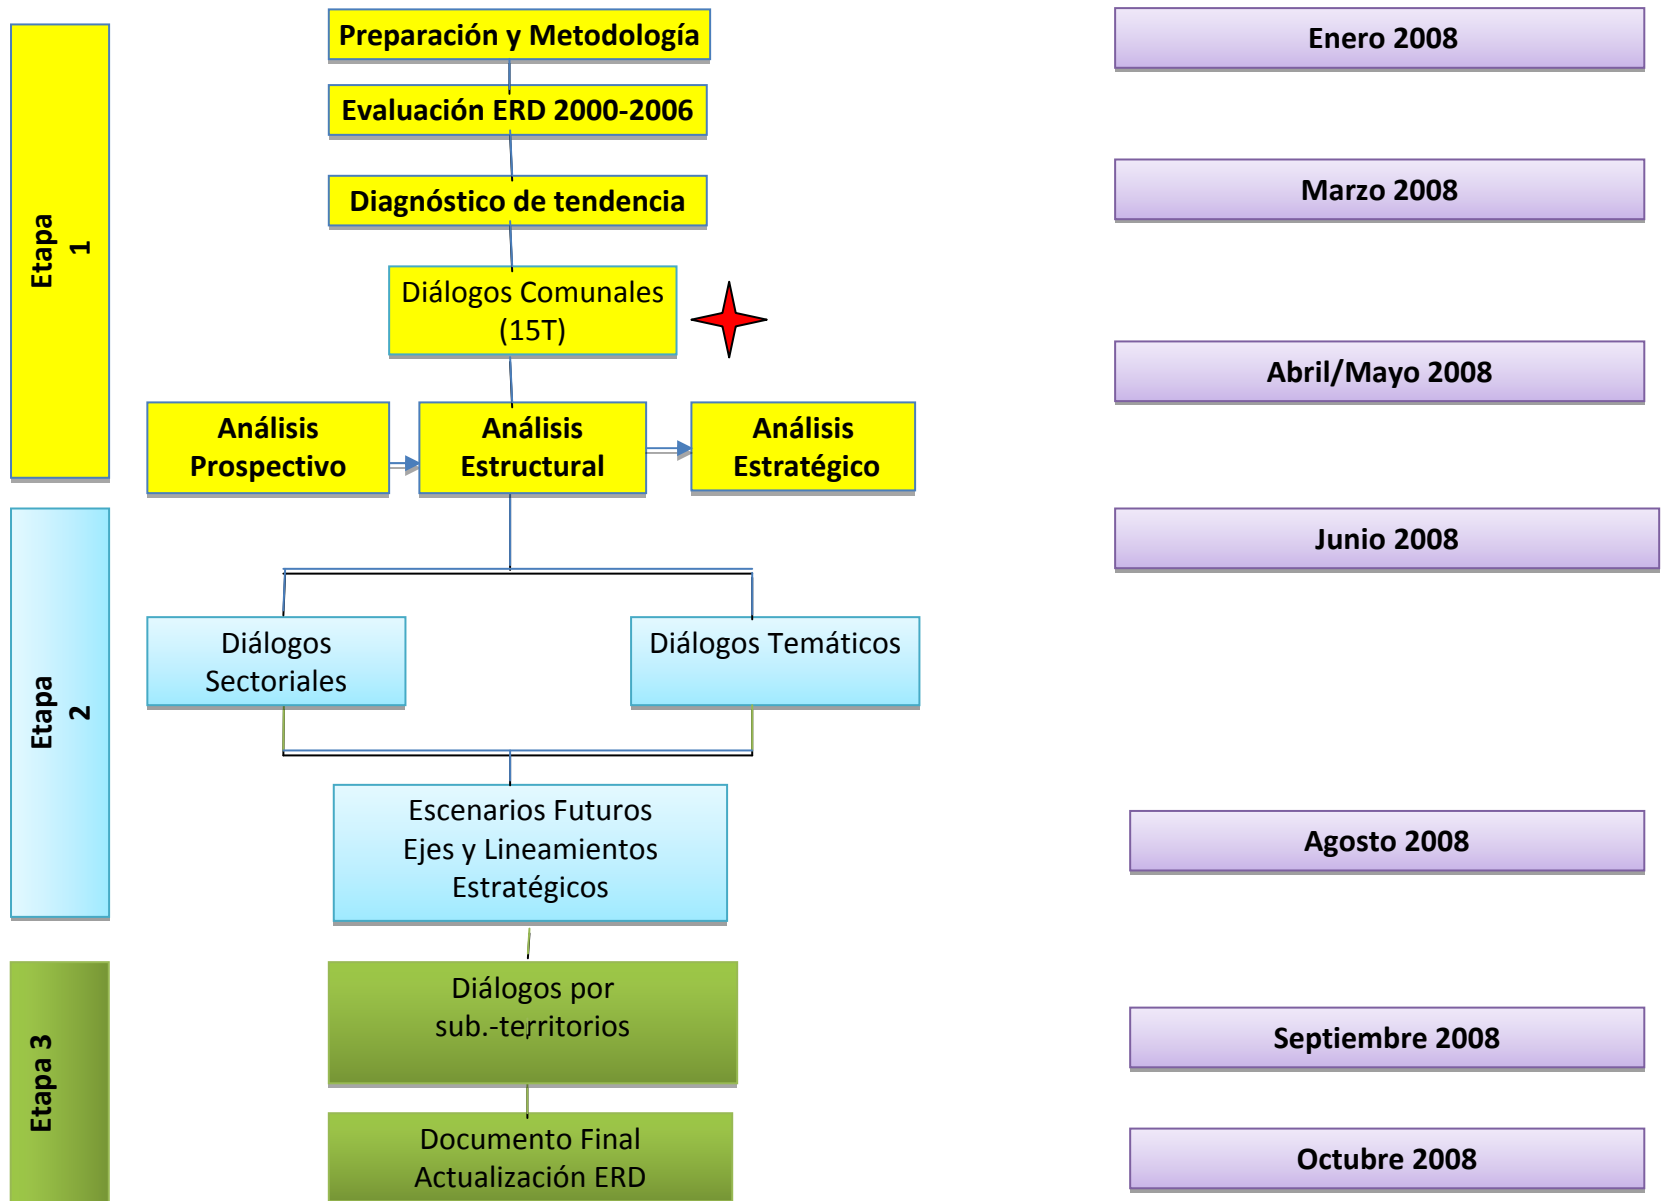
Etapa 1

Preparación y Metodología

Evaluación ERD 2000-2006

Diagnóstico de tendencia

Diálogos Comunales (15T)

Análisis Prospectivo

Análisis Estructural

Análisis Estratégico

Etapa 2

Diálogos Sectoriales

Diálogos Temáticos

Escenarios Futuros Ejes y Lineamientos Estratégicos

Etapa 3

Diálogos por sub.-territorios

Documento Final Actualización ERD

Enero 2008

Marzo 2008

Abril/Mayo 2008

Junio 2008

Agosto 2008

Septiembre 2008

Octubre 2008